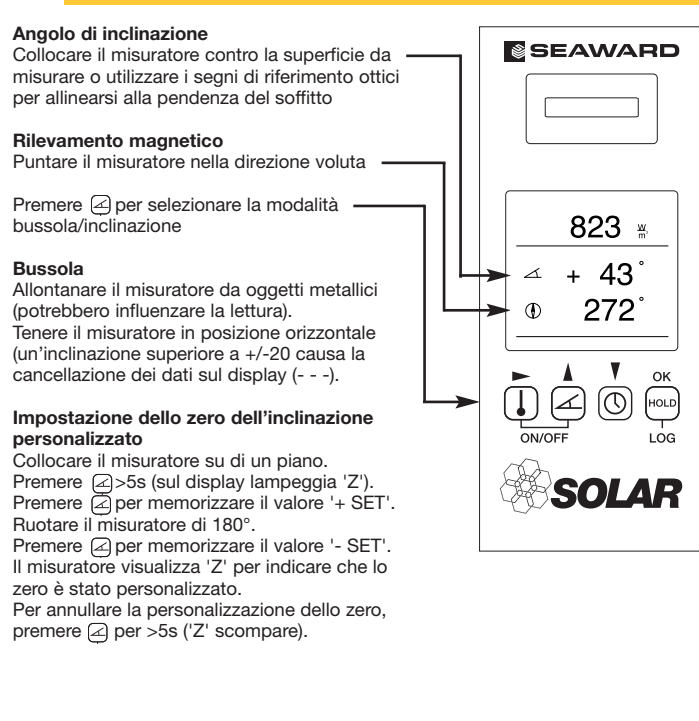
**Angolo di inclinazione**
Collocare il misuratore contro la superficie da misurare o utilizzare i segni di riferimento ottici per allinearsi alla pendenza del soffitto

**Rilevamento magnetico**
Puntare il misuratore nella direzione voluta

Premere ⊿ per selezionare la modalità bussola/inclinazione

**Bussola**
Allontanare il misuratore da oggetti metallici (potrebbero influenzare la lettura).
Tenere il misuratore in posizione orizzontale (un'inclinazione superiore a +/-20 causa la cancellazione dei dati sul display (- - -).

**Impostazione dello zero dell'inclinazione personalizzato**
Collocare il misuratore su di un piano.
Premere ⊿ >5s (sul display lampeggia 'Z').
Premere ⊿ per memorizzare il valore '+ SET'.
Ruotare il misuratore di 180°.
Premere ⊿ per memorizzare il valore '- SET'.
Il misuratore visualizza 'Z' per indicare che lo zero è stato personalizzato.
Per annullare la personalizzazione dello zero, premere ⊿ per >5s ('Z' scompare).

SEAWARD

823 $\frac{W}{m^2}$

⊿ + 43°

272°

OK

HOLD

ON/OFF

LOG

SOLAR